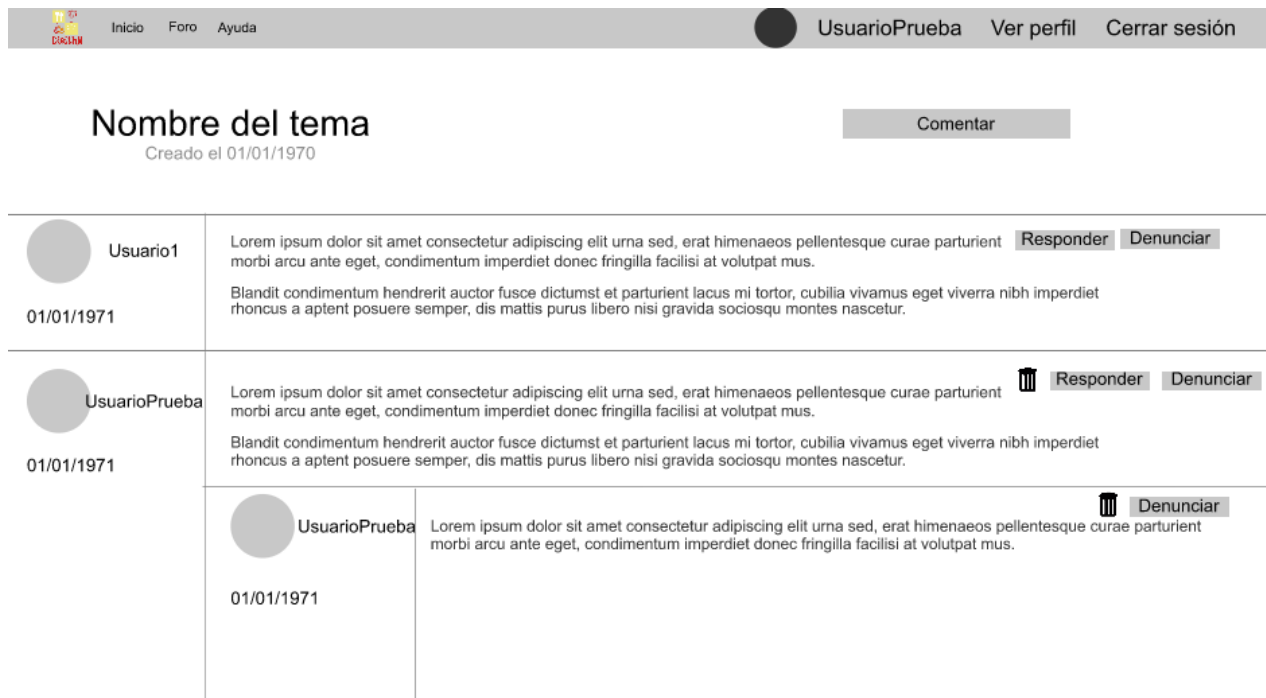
Inicio Foro Ayuda

UsuarioPrueba Ver perfil Cerrar sesión

Nombre del tema
Creado el 01/01/1970

Comentar

Usuario1

01/01/1971

Lorem ipsum dolor sit amet consectetur adipiscing elit urna sed, erat himenaeos pellentesque curae parturient morbi arcu ante eget, condimentum imperdiet donec fringilla facilisi at volutpat mus.

Blandit condimentum hendrerit auctor fusce dictumst et parturient lacus mi tortor, cubilia vivamus eget viverra nibh imperdiet rhoncus a aptent posuere semper, dis mattis purus libero nisi gravida sociosqu montes nascetur.

Responder Denunciar

UsuarioPrueba

01/01/1971

Lorem ipsum dolor sit amet consectetur adipiscing elit urna sed, erat himenaeos pellentesque curae parturient morbi arcu ante eget, condimentum imperdiet donec fringilla facilisi at volutpat mus.

Blandit condimentum hendrerit auctor fusce dictumst et parturient lacus mi tortor, cubilia vivamus eget viverra nibh imperdiet rhoncus a aptent posuere semper, dis mattis purus libero nisi gravida sociosqu montes nascetur.

Responder Denunciar

UsuarioPrueba

01/01/1971

Lorem ipsum dolor sit amet consectetur adipiscing elit urna sed, erat himenaeos pellentesque curae parturient morbi arcu ante eget, condimentum imperdiet donec fringilla facilisi at volutpat mus.

Denunciar